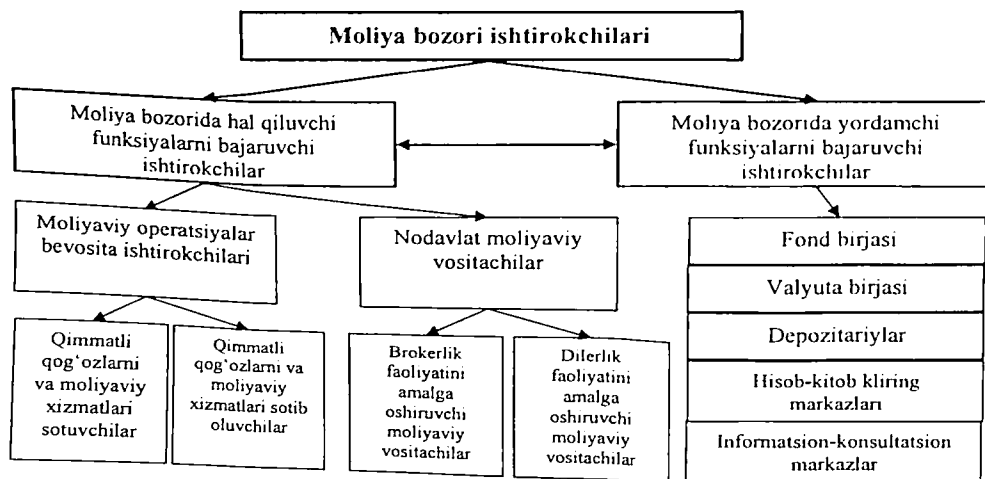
Moliya bozori ishtirokchilari

Moliya bozorida hal qiluvchi funksiyalarni bajaruvchi ishtirokchilar

Moliya bozorida yordamchi funksiyalarni bajaruvchi ishtirokchilar

Moliyaviy operatsiyalar bevosita ishtirokchilari

Nodavlat moliyaviy vositachilar

Fond birjasi

Valyuta birjasi

Depozitariylar

Hisob-kitob kliring markazlari

Informatsion-konsultatsion markazlar

Qimmatli qog'ozlarni va moliyaviy xizmatlari sotuvchilar

Qimmatli qog'ozlarni va moliyaviy xizmatlari sotib oluvchilar

Brokerlik faoliyatini amalga oshiruvchi moliyaviy vositachilar

Dilerlik faoliyatini amalga oshiruvchi moliyaviy vositachilar